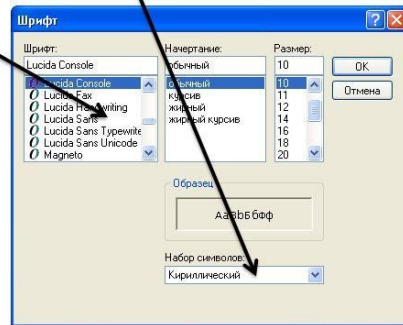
Шрифт

Шрифт:
Lucida Console
Lucida Console
Lucida Fax
Lucida Handwriting
Lucida Sans
Lucida Sans Typewrite
Lucida Sans Unicode
Magneto

Начертание:
обычный
обычный
курсив
жирный
жирный курсив

Размер:
10
10
11
12
14
16
18
20

OK
Отмена

Образец
AaBbБбФф

Набор символов:
Кириллический